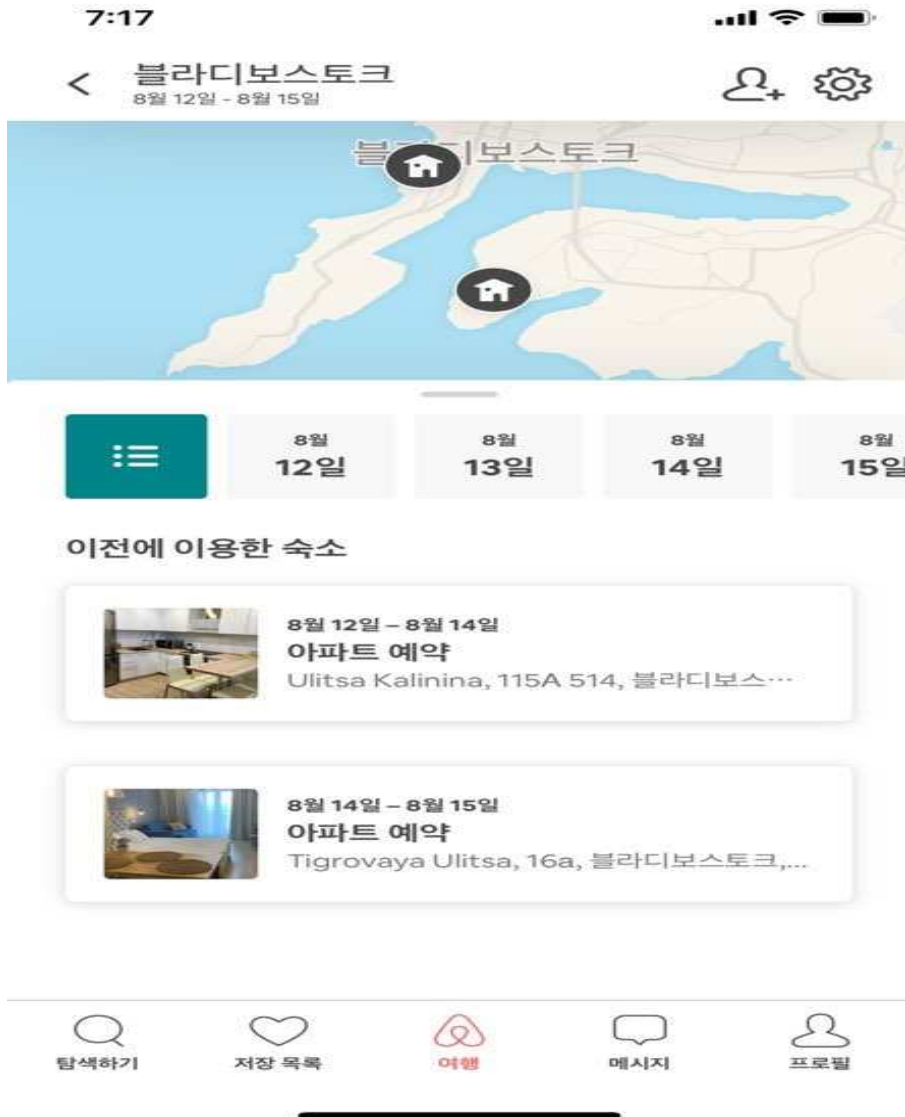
7:17

블라디보스토크
8월 12일 - 8월 15일

블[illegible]디보스토크

8월
12일

8월
13일

8월
14일

8월
15일

이전에 이용한 숙소

8월 12일 – 8월 14일
아파트 예약
Ulitsa Kalinina, 115A 514, 블라디보스…

8월 14일 – 8월 15일
아파트 예약
Tigrovaya Ulitsa, 16a, 블라디보스토크,...

탐색하기
저장 목록
여행
메시지
프로필